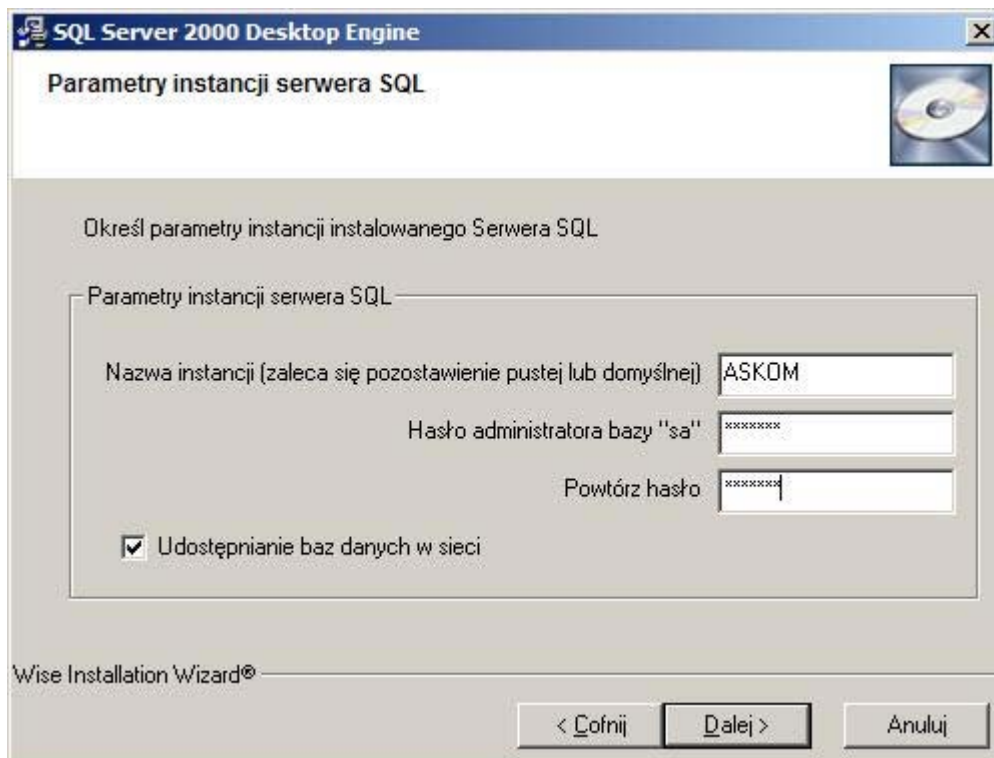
SQL Server 2000 Desktop Engine

Parametry instancji serwera SQL

Określ parametry instancji instalowanego Serwera SQL

Parametry instancji serwera SQL

Nazwa instancji (zaleca się pozostawienie pustej lub domyślnej) ASKOM

Hasło administratora bazy "sa" *******

Powtórz hasło *******

Udostępnianie baz danych w sieci

Wise Installation Wizard®

< Cofnij

Dalej >

Anuluj